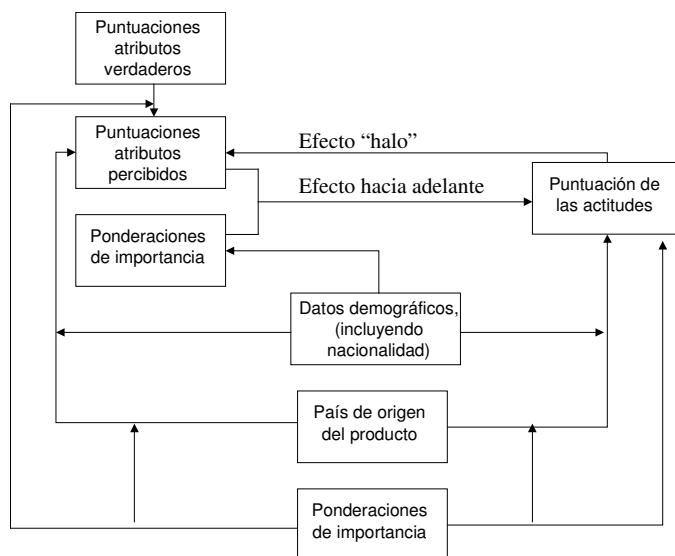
Puntuaciones atributos verdaderos

Puntuaciones atributos percibidos

Efecto “halo”

Efecto hacia adelante

Puntuación de las actitudes

Ponderaciones de importancia

Datos demográficos, (incluyendo nacionalidad)

País de origen del producto

Ponderaciones de importancia